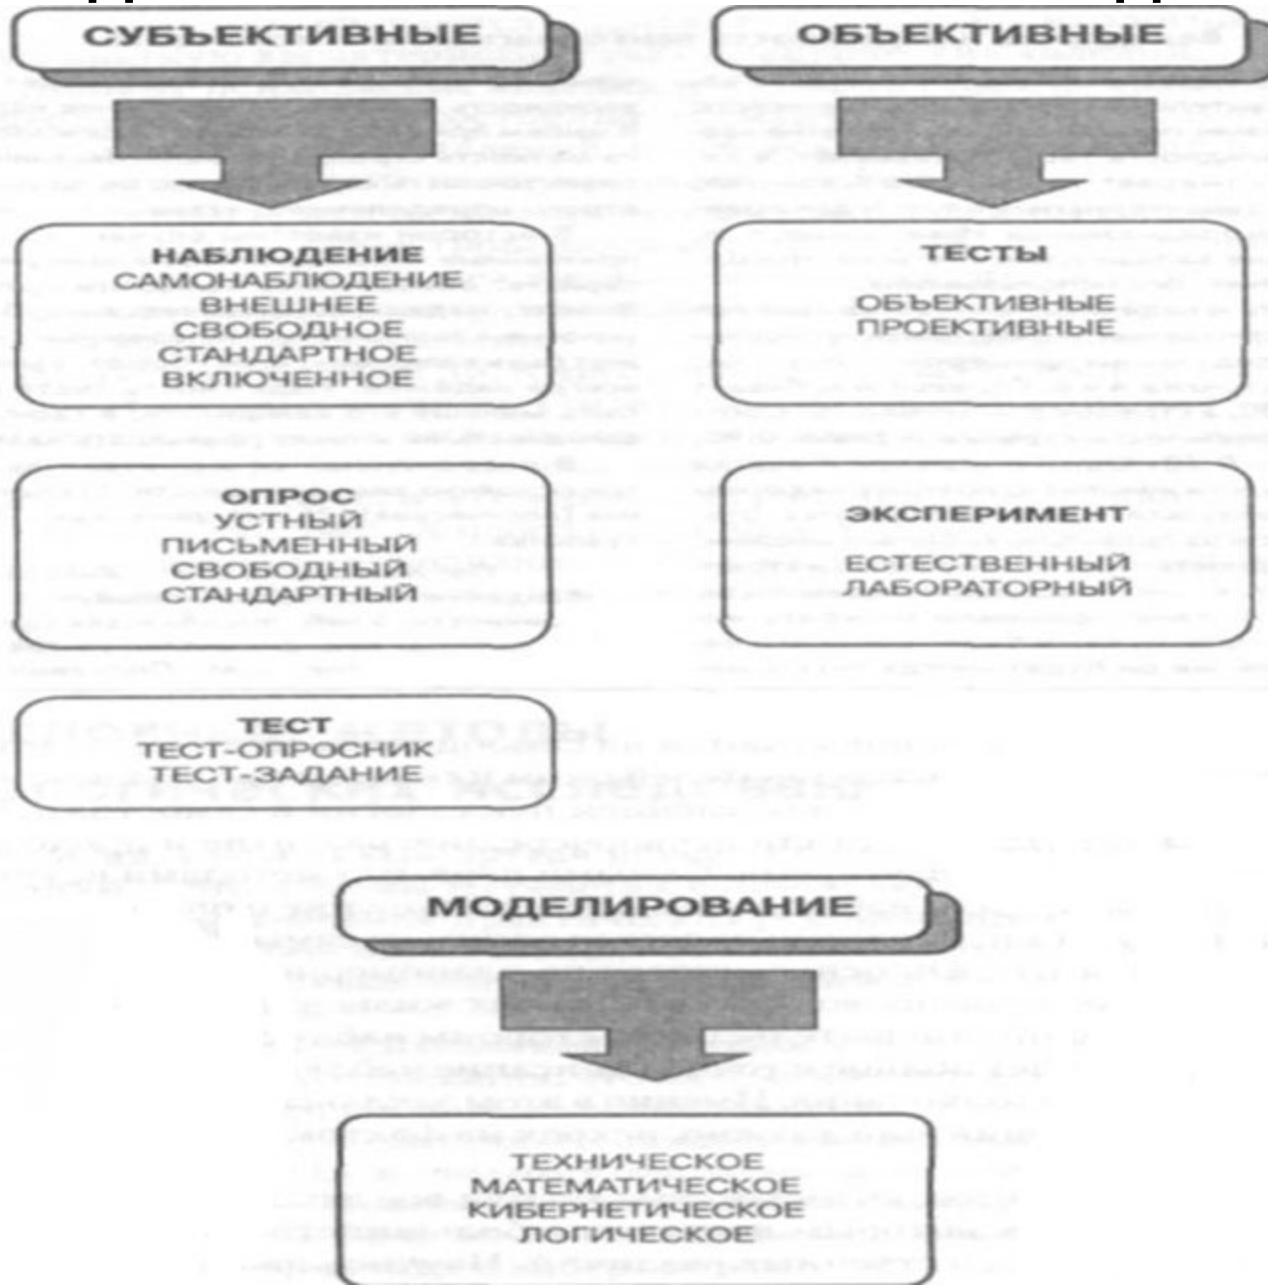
СУБЪЕКТИВНЫЕ

ОБЪЕКТИВНЫЕ

НАБЛЮДЕНИЕ
САМОНАБЛЮДЕНИЕ
ВНЕШНЕЕ
СВОБОДНОЕ
СТАНДАРТНОЕ
ВКЛЮЧЕННОЕ

ОПРОС
УСТНЫЙ
ПИСЬМЕННЫЙ
СВОБОДНЫЙ
СТАНДАРТНЫЙ

ТЕСТ
ТЕСТ-ОПРОСНИК
ТЕСТ-ЗАДАНИЕ

ТЕСТЫ
ОБЪЕКТИВНЫЕ
ПРОЕКТИВНЫЕ

ЭКСПЕРИМЕНТ
ЕСТЕСТВЕННЫЙ
ЛАБОРАТОРНЫЙ

МОДЕЛИРОВАНИЕ

ТЕХНИЧЕСКОЕ
МАТЕМАТИЧЕСКОЕ
КИБЕРНЕТИЧЕСКОЕ
ЛОГИЧЕСКОЕ